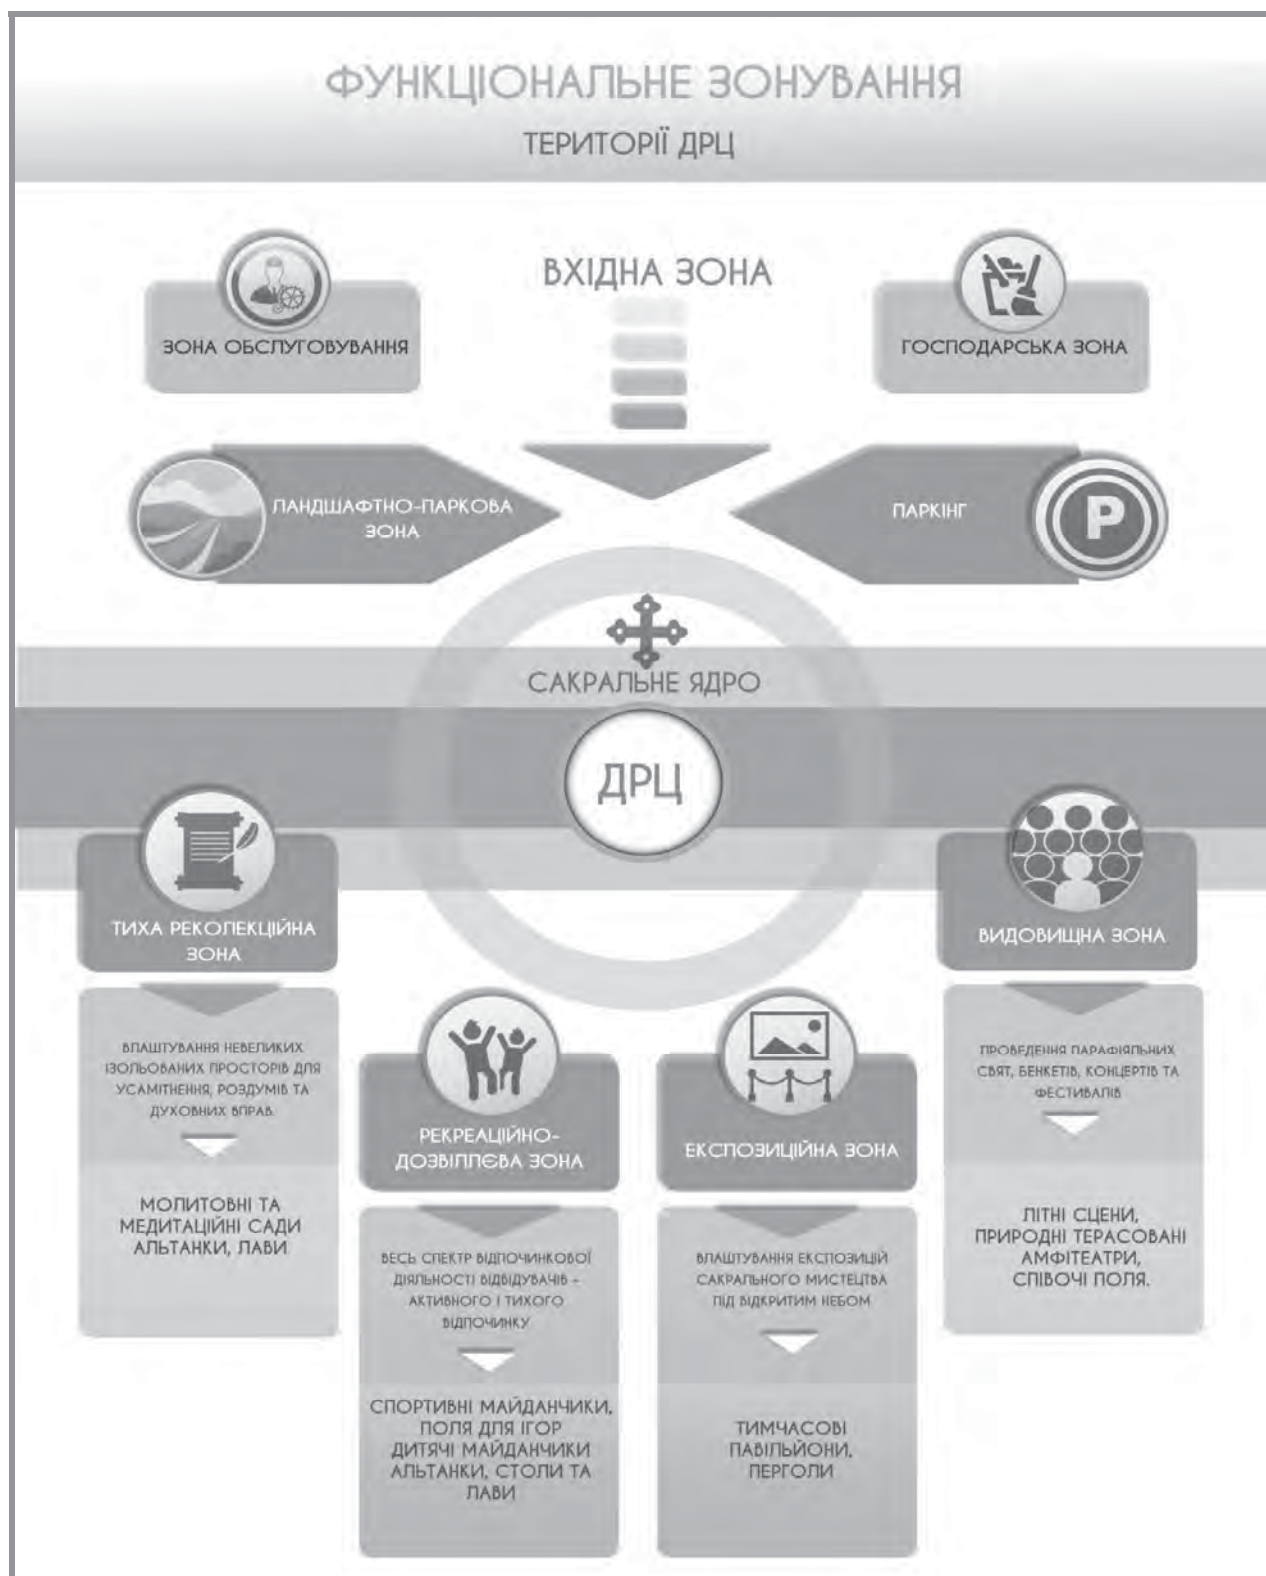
ФУНКЦІОНАЛЬНЕ ЗОНУВАННЯ
ТЕРИТОРІЇ ДРЦ

ВХІДНА ЗОНА

ЗОНА ОБСЛУГОВУВАННЯ

ГОСПОДАРСЬКА ЗОНА

ЛАНДШАФТНО-ПАРКОВА ЗОНА

ПАРКІНГ

P

САКРАЛЬНЕ ЯДРО

ДРЦ

ТИХА РЕКОЛЕКЦІЙНА ЗОНА

ВЛАШТУВАННЯ НЕВЕЛИКИХ ІЗОЛЬОВАНИХ ПРОСТОРІВ ДЛЯ УСАМІТНЕННЯ, РОЗДУМІВ ТА ДУХОВНИХ ВПРАВ.

МОЛИТОВНІ ТА МЕДИТАЦІЙНІ САДИ АЛЬТАНКИ, ЛАВИ

РЕКРЕАЦІЙНО-ДОЗВІЛЛЄВА ЗОНА

ВЕСЬ СПЕКТР ВІДПОЧИНКОВОЇ ДІЯЛЬНОСТІ ВІДВІДУВАЧІВ - АКТИВНОГО І ТИХОГО ВІДПОЧИНКУ

СПОРТИВНІ МАЙДАНЧИКИ, ПОЛЯ ДЛЯ ІГОР ДИТЯЧІ МАЙДАНЧИКИ АЛЬТАНКИ, СТОЛИ ТА ЛАВИ

ЕКСПОЗИЦІЙНА ЗОНА

ВЛАШТУВАННЯ ЕКСПОЗИЦІЙ САКРАЛЬНОГО МИСТЕЦТВА ПІД ВІДКРИТИМ НЕБОМ

ТИМЧАСОВІ ПАВІЛЬЙОНИ, ПЕРГОЛИ

ВИДОВИЩНА ЗОНА

ПРОВЕДЕННЯ ПАРАФІЯЛЬНИХ СВЯТ, БЕНКЕТІВ, КОНЦЕРТІВ ТА ФЕСТИВАЛІВ

ЛІТНІ СЦЕНИ, ПРИРОДНІ ТЕРАСОВАНІ АМФІТЕАТРИ, СПІВОЧІ ПОЛЯ.